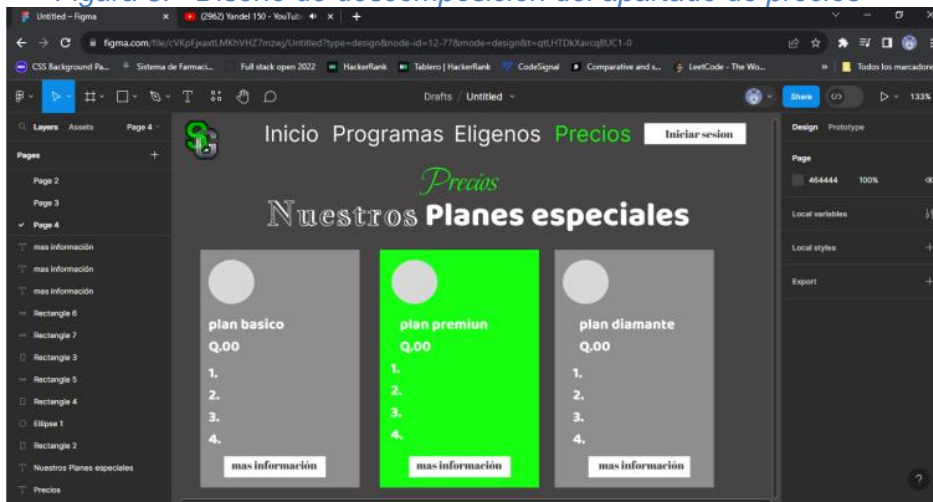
Figura 8. Diseño de descomposición del apartado de precios

Untitled – Figma
(2962) Yandel 150 - YouTub
figma.com/file/cVKpFjxaxtLMKhVHZ7mzwj/Untitled?type=design&node-id=12-77&mode=design&t=qtLHTDkXavcq8UC1-0
CSS Background Pa... Sistema de Farmaci... Full stack open 2022 HackerRank Tablero | HackerRank CodeSignal Comparative and s... LeetCode - The Wo... Todos los marcadores

Drafts / Untitled
Share 133%

Layers Assets Page 4
Pages
Page 2
Page 3
Page 4
mas información
mas información
mas información
Rectangle 6
Rectangle 7
Rectangle 3
Rectangle 5
Rectangle 4
Ellipse 1
Rectangle 2
Nuestros Planes especiales
Precios

Inicio Programas Eligenos Precios Iniciar sesion

Precios
Nuestros Planes especiales

plan basico
Q.00
1.
2.
3.
4.
mas información

plan premiun
Q.00
1.
2.
3.
4.
mas información

plan diamante
Q.00
1.
2.
3.
4.
mas información

Design Prototype
Page
464444 100%
Local variables
Local styles
Export
?